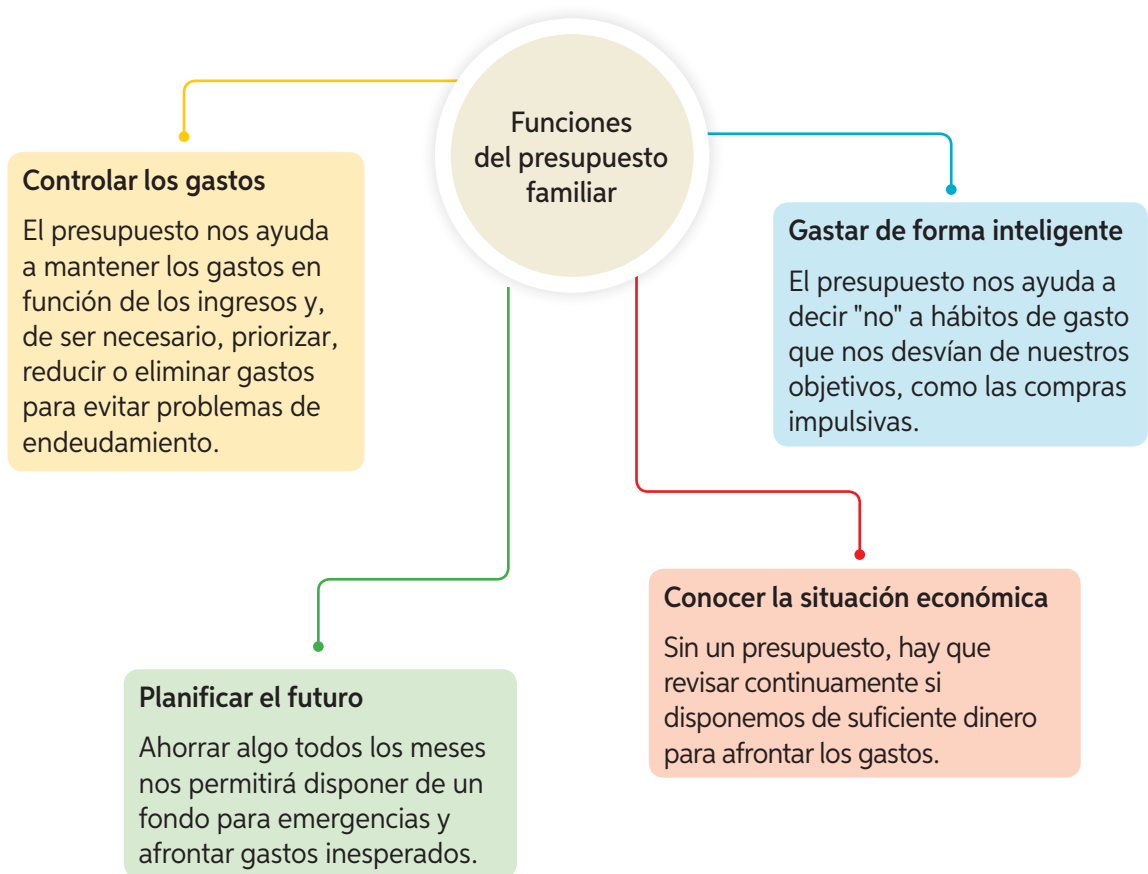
Funciones del presupuesto familiar

Controlar los gastos

El presupuesto nos ayuda a mantener los gastos en función de los ingresos y, de ser necesario, priorizar, reducir o eliminar gastos para evitar problemas de endeudamiento.

Gastar de forma inteligente

El presupuesto nos ayuda a decir "no" a hábitos de gasto que nos desvían de nuestros objetivos, como las compras impulsivas.

Planificar el futuro

Ahorrar algo todos los meses nos permitirá disponer de un fondo para emergencias y afrontar gastos inesperados.

Conocer la situación económica

Sin un presupuesto, hay que revisar continuamente si disponemos de suficiente dinero para afrontar los gastos.